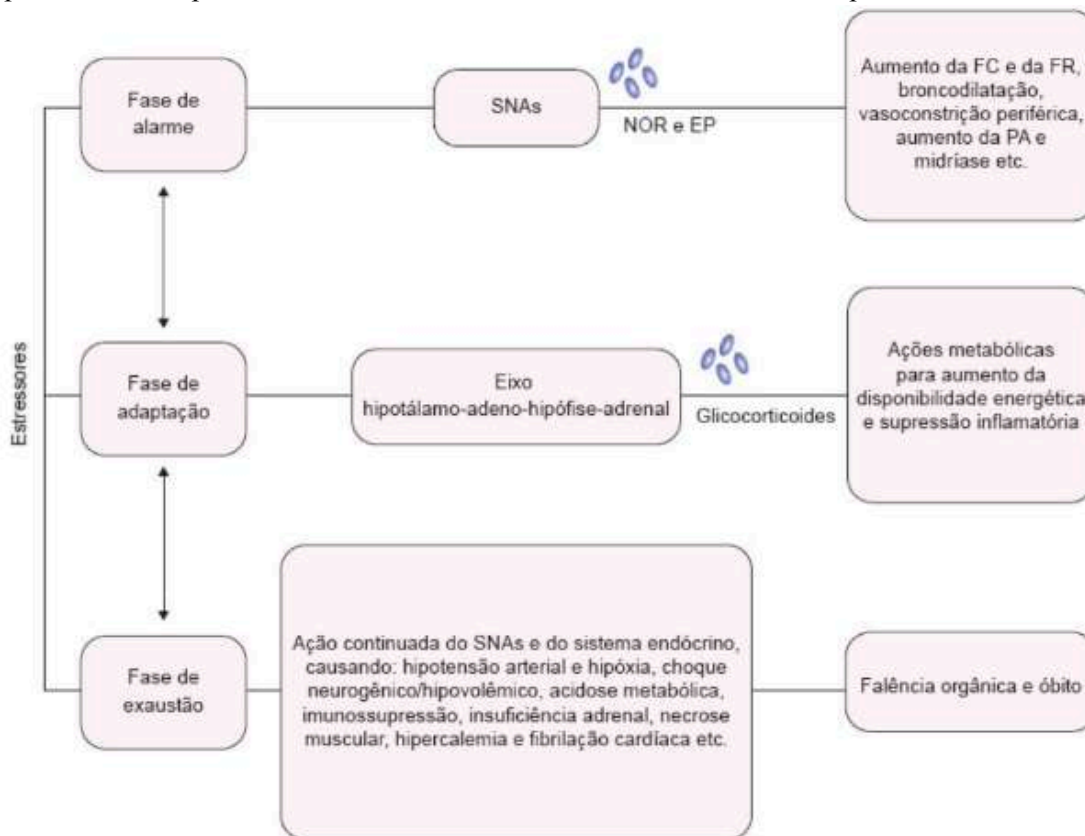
Estressores

Fase de alarme

SNAs

NOR e EP

Aumento da FC e da FR, broncodilatação, vasoconstrição periférica, aumento da PA e midríase etc.

Fase de adaptação

Eixo hipotálamo-adeno-hipófise-adrenal

Glicocorticoides

Ações metabólicas para aumento da disponibilidade energética e supressão inflamatória

Fase de exaustão

Ação continuada do SNAs e do sistema endócrino, causando: hipotensão arterial e hipóxia, choque neurogênico/hipovolêmico, acidose metabólica, imunossupressão, insuficiência adrenal, necrose muscular, hipercalemia e fibrilação cardíaca etc.

Falência orgânica e óbito